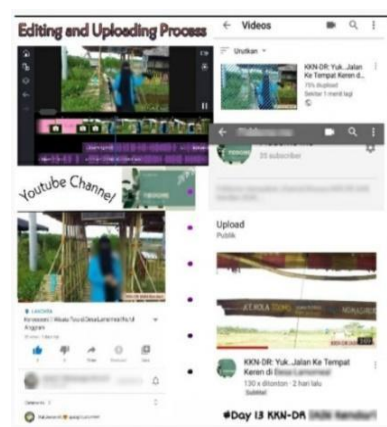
Editing and Uploading Process

Youtube Channel

Videos

Urutkan

KKN-DR: Yuk..Jalan Ke Tempat Keren d...
75% diupload
Sekitar 1 menit lagi

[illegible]
25 subscriber

Upload
Publik

KKN-DR: Yuk..Jalan Ke Tempat Keren di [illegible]
130 x ditonton · 2 hari lalu
Subtitel

#Day 13 KKN-DR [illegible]